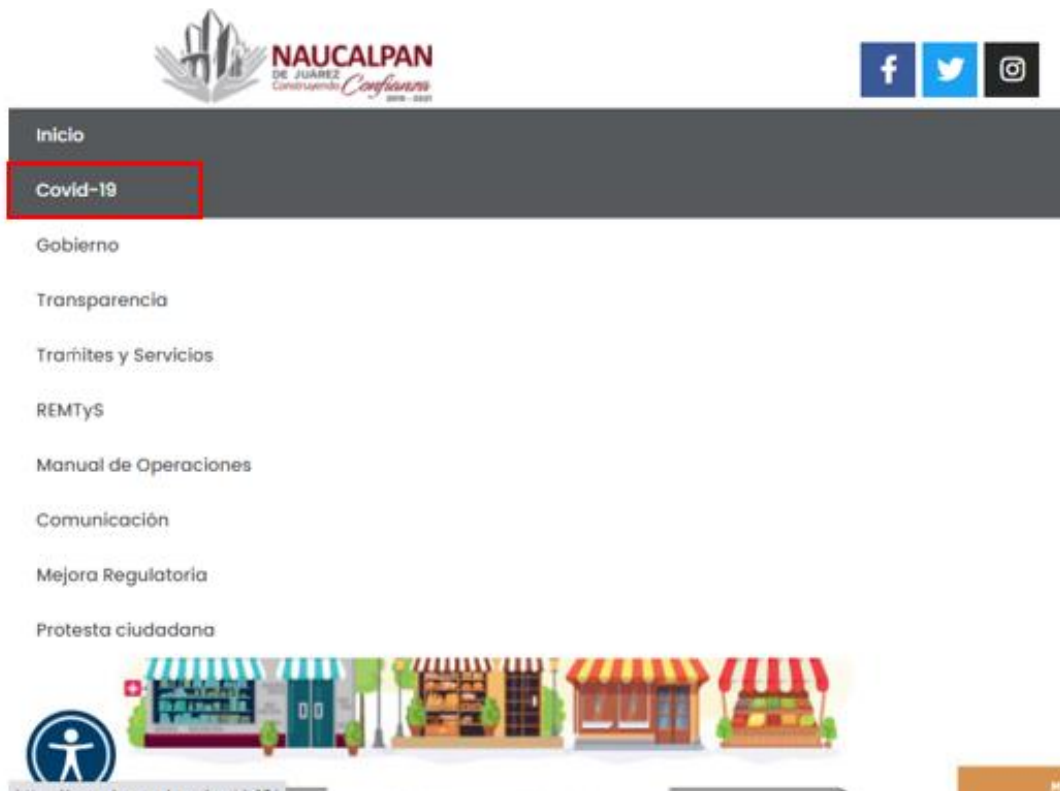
NAUCALPAN
DE JUÁREZ
Construyendo Confianza
2019 - 2021

Inicio

Covid-19

Gobierno

Transparencia

Tramites y Servicios

REMTyS

Manual de Operaciones

Comunicación

Mejora Regulatoria

Protesta ciudadana

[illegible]